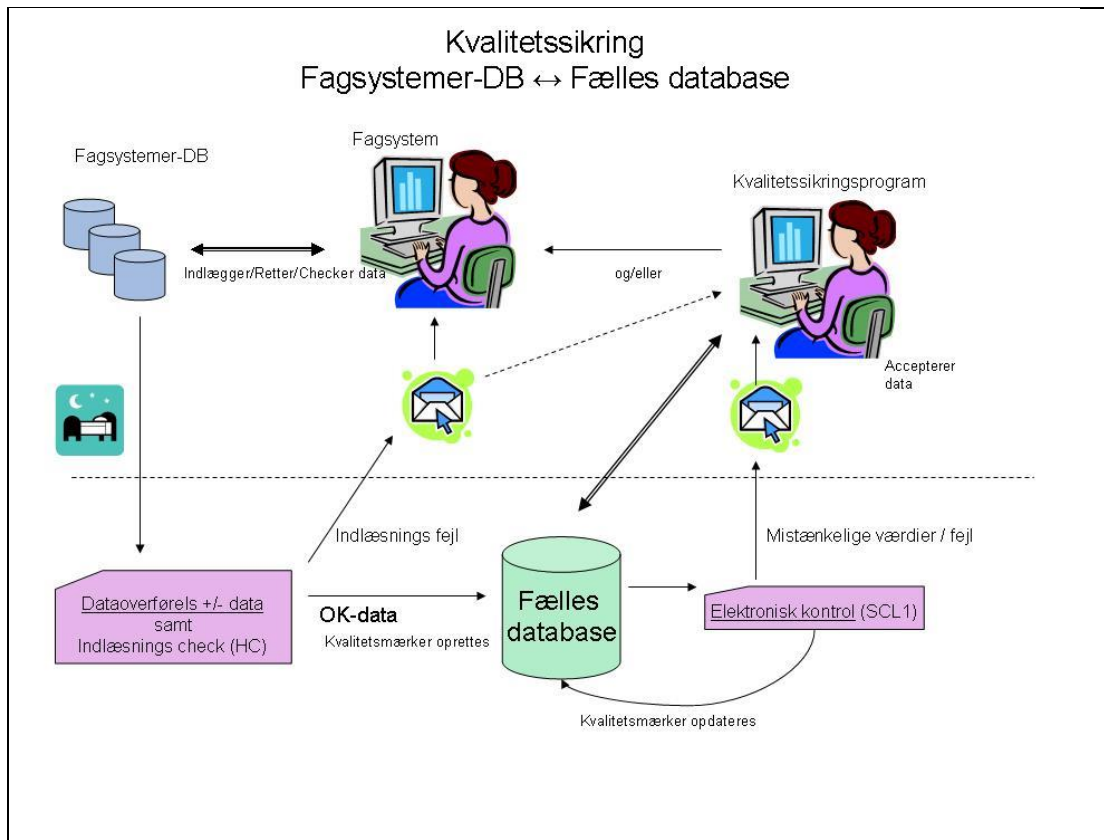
Kvalitetssikring
Fagsystemer-DB ↔ Fælles database

Fagsystemer-DB

Fagsystem

Kvalitetssikringsprogram

Indlægger/Retter/Checker data

og/eller

Accepterer data

Indlæsnings fejl

Mistænkelige værdier / fejl

Dataoverførels +/- data samt Indlæsnings check (HC)

OK-data

Kvalitetsmærker oprettes

Fælles database

Elektronisk kontrol (SCL1)

Kvalitetsmærker opdateres